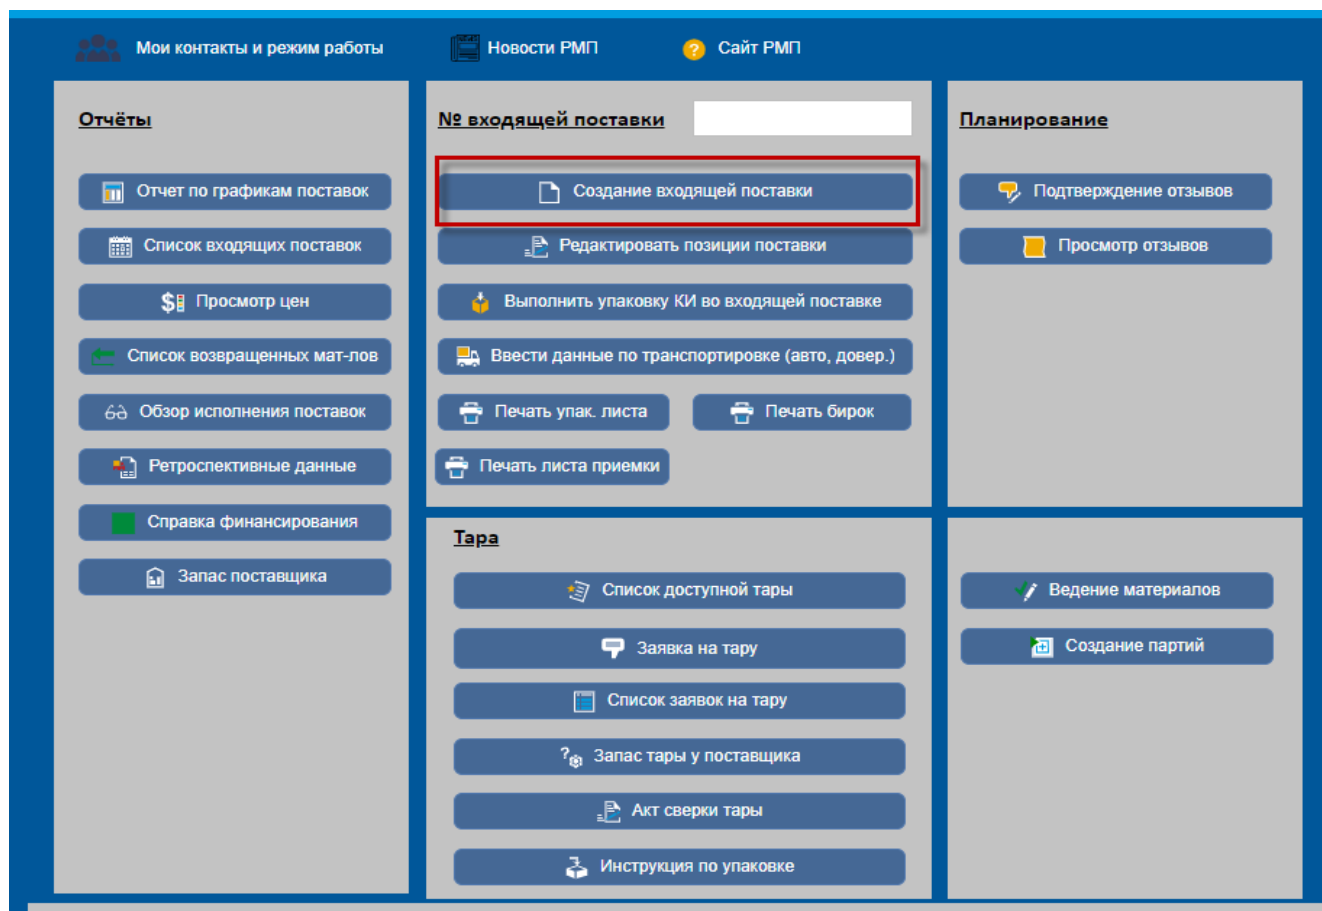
Мои контакты и режим работы
Новости РМП
Сайт РМП

Отчёты

Отчет по графикам поставок
Список входящих поставок
Просмотр цен
Список возвращенных мат-лов
Обзор исполнения поставок
Ретроспективные данные
Справка финансирования
Запас поставщика

№ входящей поставки

Создание входящей поставки
Редактировать позиции поставки
Выполнить упаковку КИ во входящей поставке
Ввести данные по транспортировке (авто, довер.)
Печать упак. листа
Печать бирок
Печать листа приемки

Планирование

Подтверждение отзывов
Просмотр отзывов

Тара

Список доступной тары
Заявка на тару
Список заявок на тару
Запас тары у поставщика
Акт сверки тары
Инструкция по упаковке

Ведение материалов
Создание партий